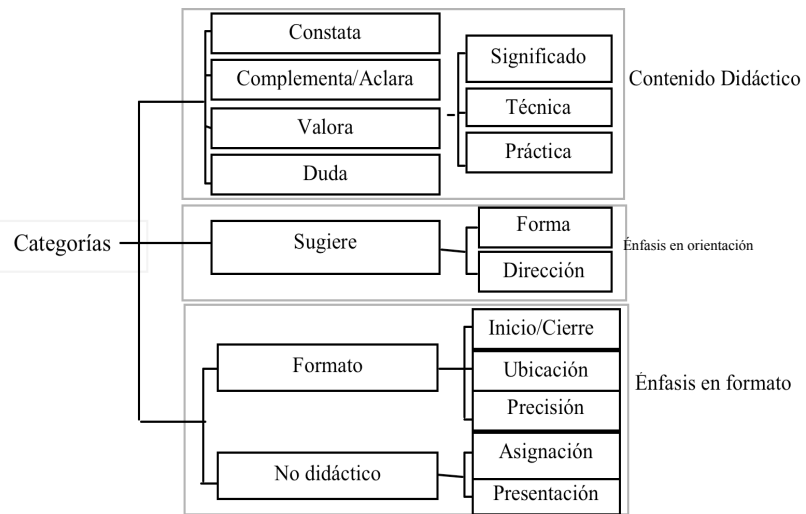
Categorías

Constata
Complementa/Aclara
Valora
Duda

Significado
Técnica
Práctica

Contenido Didáctico

Sugiere

Forma
Dirección

Énfasis en orientación

Formato

Inicio/Cierre
Ubicación
Precisión

No didáctico

Asignación
Presentación

Énfasis en formato